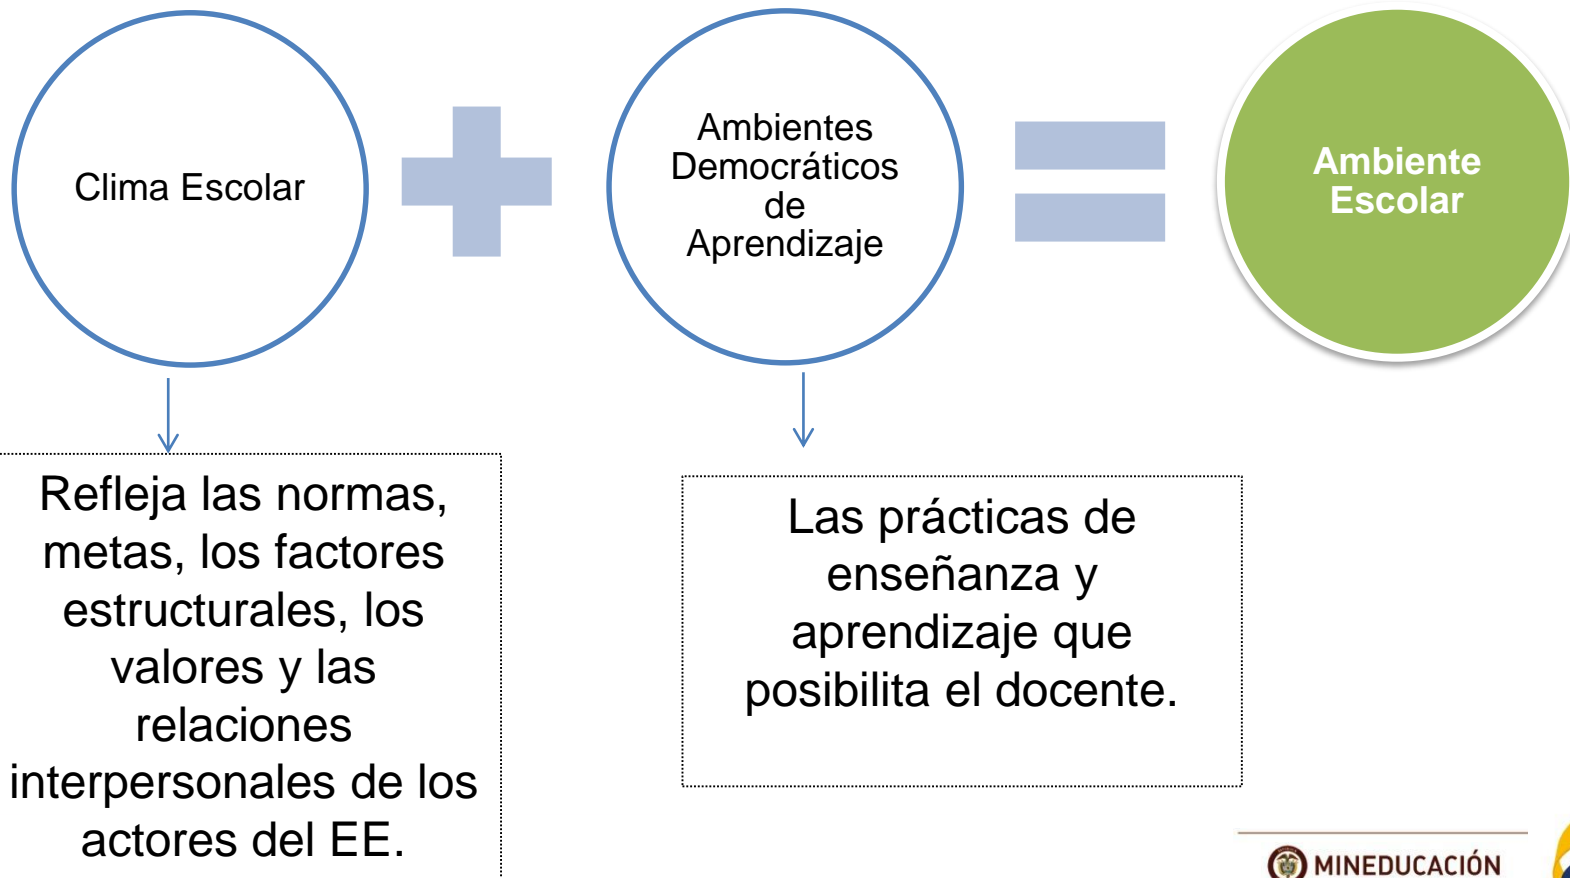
Clima Escolar

Ambientes Democráticos de Aprendizaje

Ambiente Escolar

Refleja las normas, metas, los factores estructurales, los valores y las relaciones interpersonales de los actores del EE.

Las prácticas de enseñanza y aprendizaje que posibilita el docente.

MINEDUCACIÓN